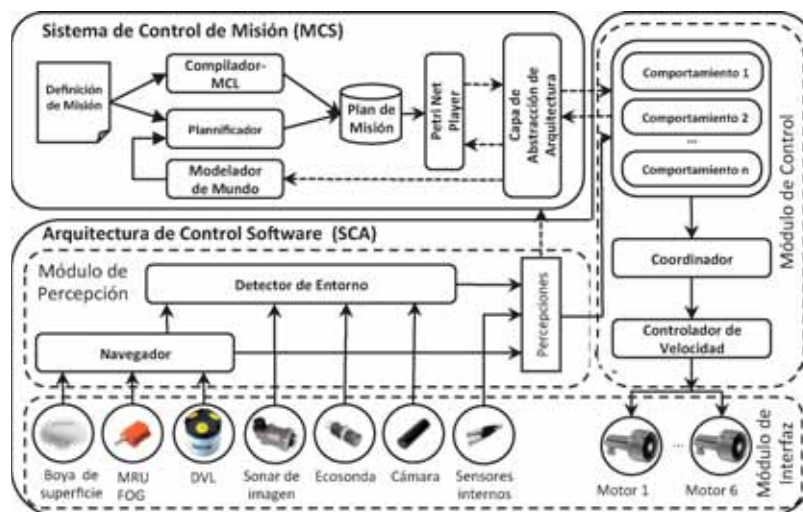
Sistema de Control de Misión (MCS)

Definición de Misión

Compilador-MCL

Plannificador

Modelador de Mundo

Plan de Misión

Petri Net Player

Capa de Abstracción de Arquitectura

Comportamiento 1

Comportamiento 2

...

Comportamiento n

Módulo de Control

Arquitectura de Control Software (SCA)

Módulo de Percepción

Detector de Entorno

Navegador

Percepciones

Coordinador

Controlador de Velocidad

Boya de superficie

MRU FOG

DVL

Sonar de imagen

Ecosonda

Cámara

Sensores internos

Motor 1

...

Motor 6

Módulo de Interfaz